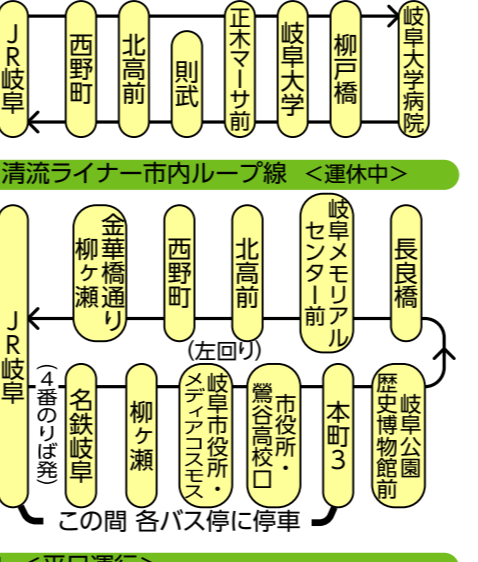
JR岐阜

西野町

北高前

則武

正木マーサ前

岐阜大学

柳戸橋

岐阜大学病院

清流ライナー市内ループ線 <運休中>

JR岐阜

金華橋通り柳ケ瀬

西野町

北高前

岐阜メモリアルセンター前

長良橋

(左回り)

(4番のりば発)

名鉄岐阜

柳ケ瀬

岐阜市役所・メディアコスモス

市役所・鶯谷高校口

本町3

岐阜公園歴史博物館前

この間 各バス停に停車

<平日運行>